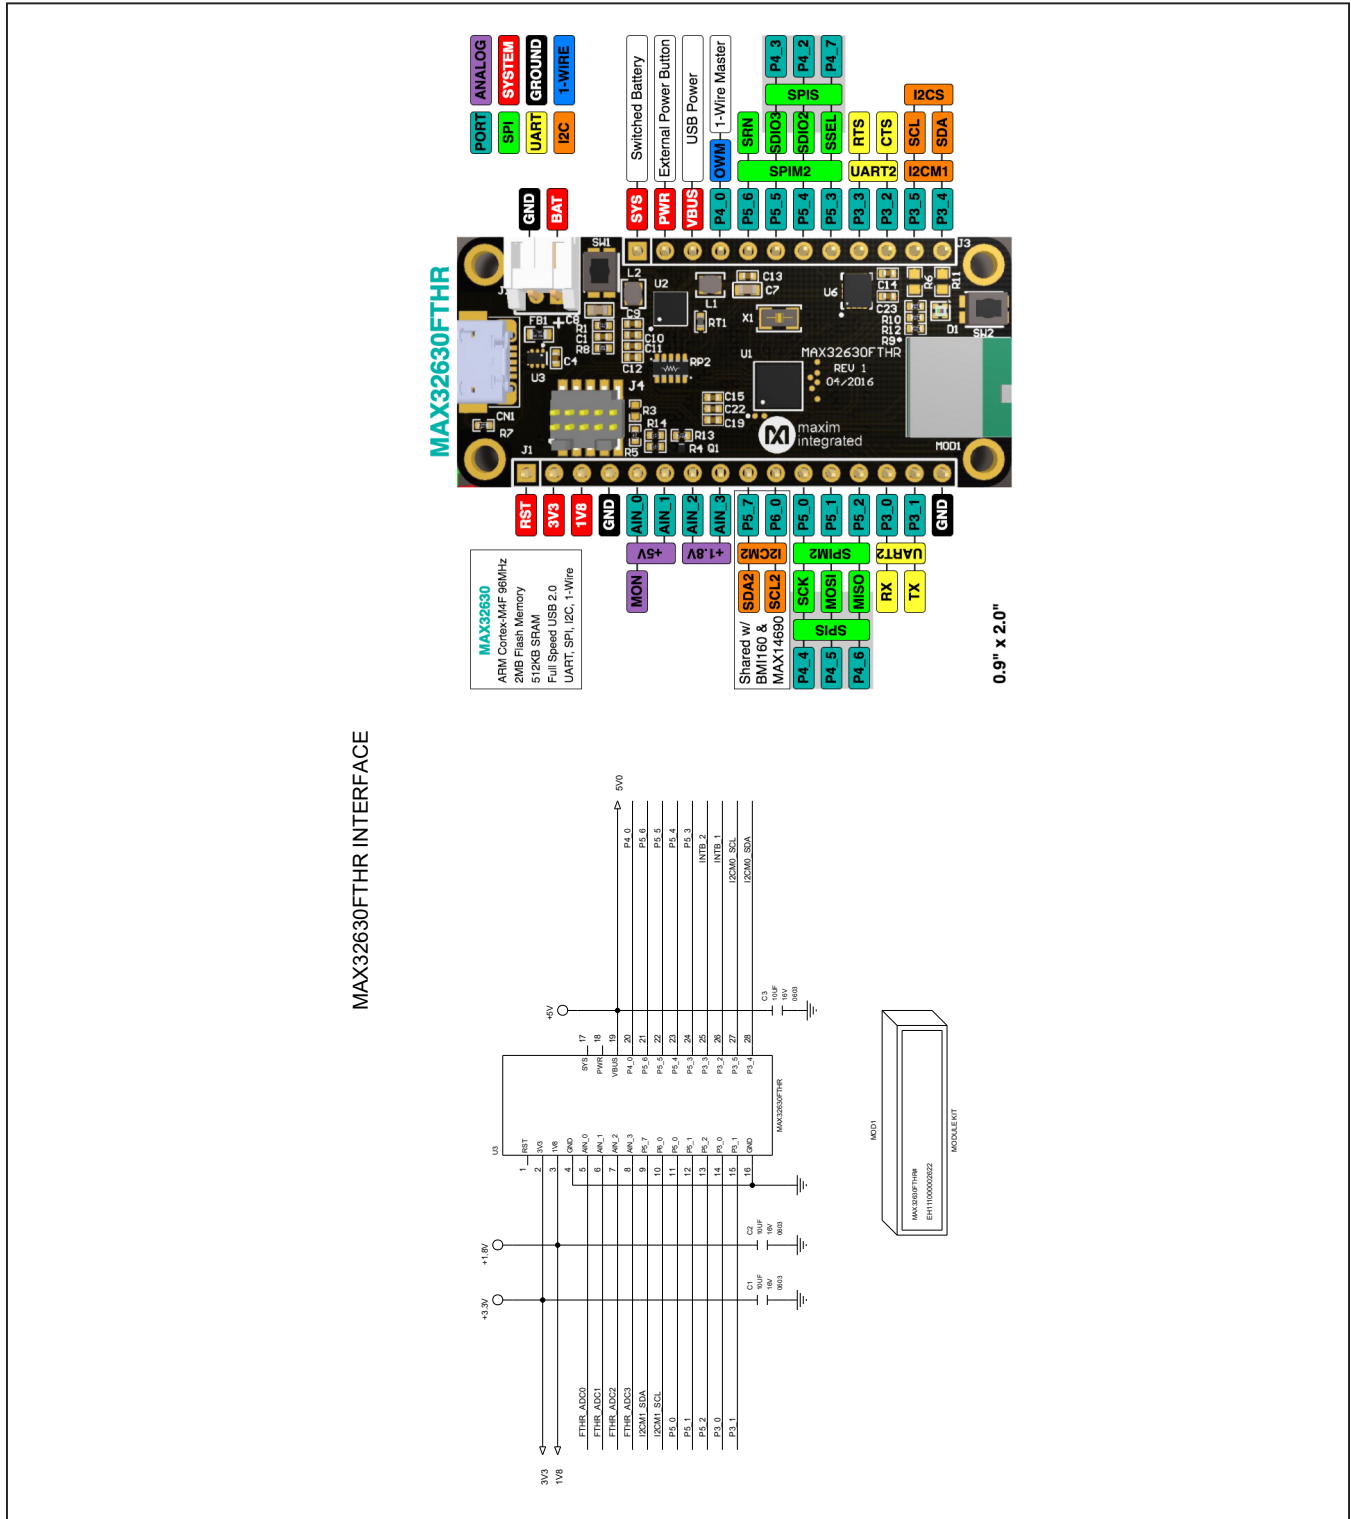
ANALOG SYSTEM GROUND 1-WIRE
PORT SPI UART I2C

Switched Battery
External Power Button
USB Power
1-Wire Master

P4_3 P4_2 P4_7
SPIS
I2CS
SRN SDIO3 SDIO2 SSEL RTS CTS SCL SDA
OWM
SPIM2 UART2 I2CM1
GND BAT
SYS PWR VBUS P4_0 P5_6 P5_5 P5_4 P5_3 P3_3 P3_2 P3_5 P3_4

MAX32630FTHR

SW1 L2 U2 C13 C7 L1 RT1 X1 U6 C14 R6 R11 C23 R10 R12 R9 D1 SW2 J3
FB1 C8 R1 C1 R8 C4 C9 C10 C11 C12 RP2 U1 MAX32630FTHR REV 1 04/2016
U3 J4 C15 C22 C19 R3 R14 R13 R4 Q1 R5 CN1 R7 J1 maxim integrated MOD1

RST 3V3 1V8 GND AIN_0 AIN_1 AIN_2 AIN_3 P5_7 P6_0 P5_0 P5_1 P5_2 P3_0 P3_1 GND
+5V +1.8V I2CM2 SPIM2 UART2
MON SDA2 SCL2 SCK MOSI MISO RX TX
SPIS
P4_4 P4_5 P4_6

Shared w/ BMI160 & MAX14690

MAX32630
ARM Cortex-M4F 96MHz
2MB Flash Memory
512KB SRAM
Full Speed USB 2.0
UART, SPI, I2C, 1-Wire

0.9" x 2.0"

MAX32630FTHR INTERFACE

5V0
P4_0 P5_6 P5_5 P5_4 P5_3 INTB_2 INTB_1 I2CM0_SCL I2CM0_SDA
+5V
C3 10UF 16V 0603
17 18 19 20 21 22 23 24 25 26 27 28
SYS PWR VBUS P4_0 P5_6 P5_5 P5_4 P5_3 P3_3 P3_2 P3_5 P3_4
MAX32630FTHR
U3
RST 3V3 1V8 GND AIN_0 AIN_1 AIN_2 AIN_3 P5_7 P6_0 P5_0 P5_1 P5_2 P3_0 P3_1 GND
1 2 3 4 5 6 7 8 9 10 11 12 13 14 15 16
+1.8V C2 10UF 16V 0603
+3.3V C1 10UF 16V 0603
FTHR_ADC0 FTHR_ADC1 FTHR_ADC2 FTHR_ADC3 I2CM1_SDA I2CM1_SCL P5_0 P5_1 P5_2 P3_0 P3_1
3V3 1V8

MOD1
MAX32630FTHR#
EH11000002622
MODULE KIT